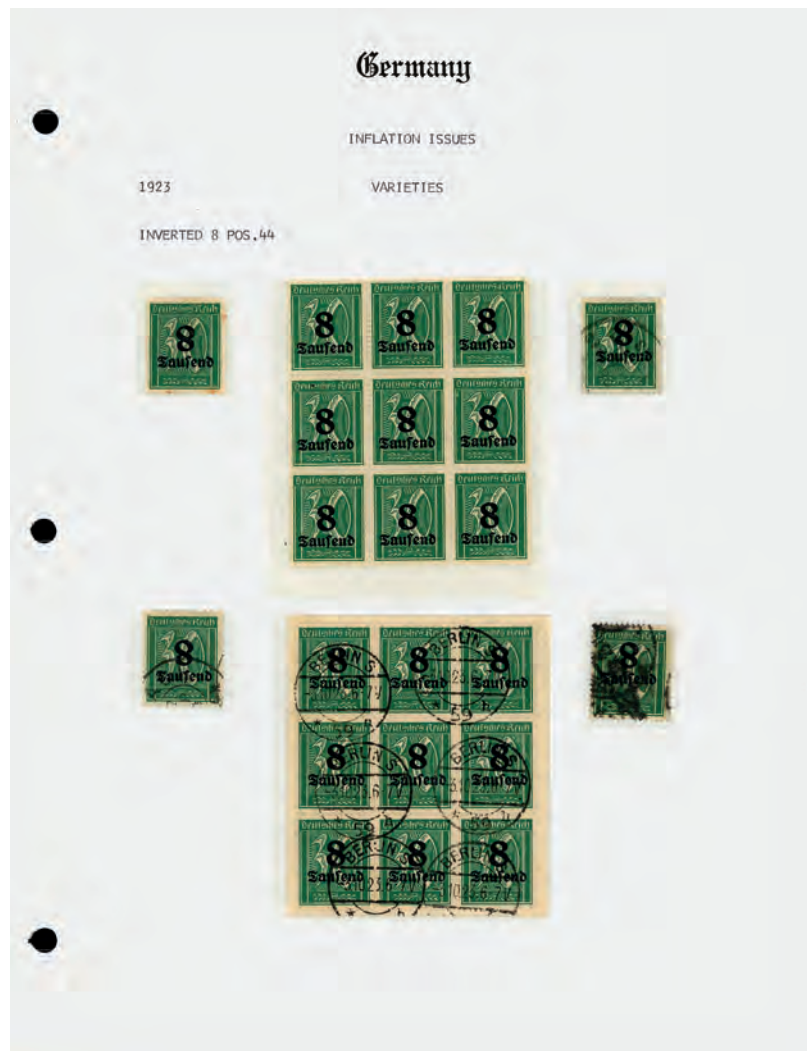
Germany

INFLATION ISSUES

1923

VARIETIES

INVERTED 8 POS.44

Deutsches Reich
8
Tausend

Deutsches Reich
8
Tausend

Deutsches Reich
8
Tausend

Deutsches Reich
8
Tausend

Deutsches Reich
8
Tausend

Deutsches Reich
8
Tausend

Deutsches Reich
8
Tausend

Deutsches Reich
8
Tausend

Deutsches Reich
8
Tausend

Deutsches Reich
8
Tausend

8
Tausend

Deutsches Reich
8
Tausend

8
Tausend

BERLIN
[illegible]
BERLIN
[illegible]
59 h
BERLIN
BERLIN
BERLIN
BERLIN